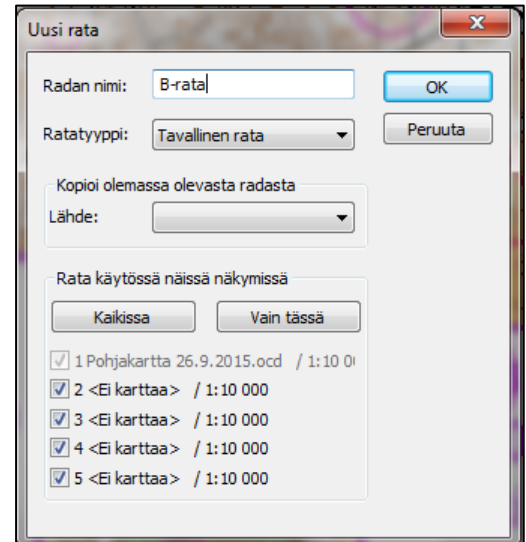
Uusi rata

Radan nimi: B-rata

OK

Ratatyyppi: Tavallinen rata

Peruuta

Kopioi olemassa olevasta radasta

Lähde:

Rata käytössä näissä näkymissä

Kaikissa

Vain tässä

1 Pohjakartta 26.9.2015.ocd / 1:10 0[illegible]

2 <Ei karttaa> / 1:10 000

3 <Ei karttaa> / 1:10 000

4 <Ei karttaa> / 1:10 000

5 <Ei karttaa> / 1:10 000